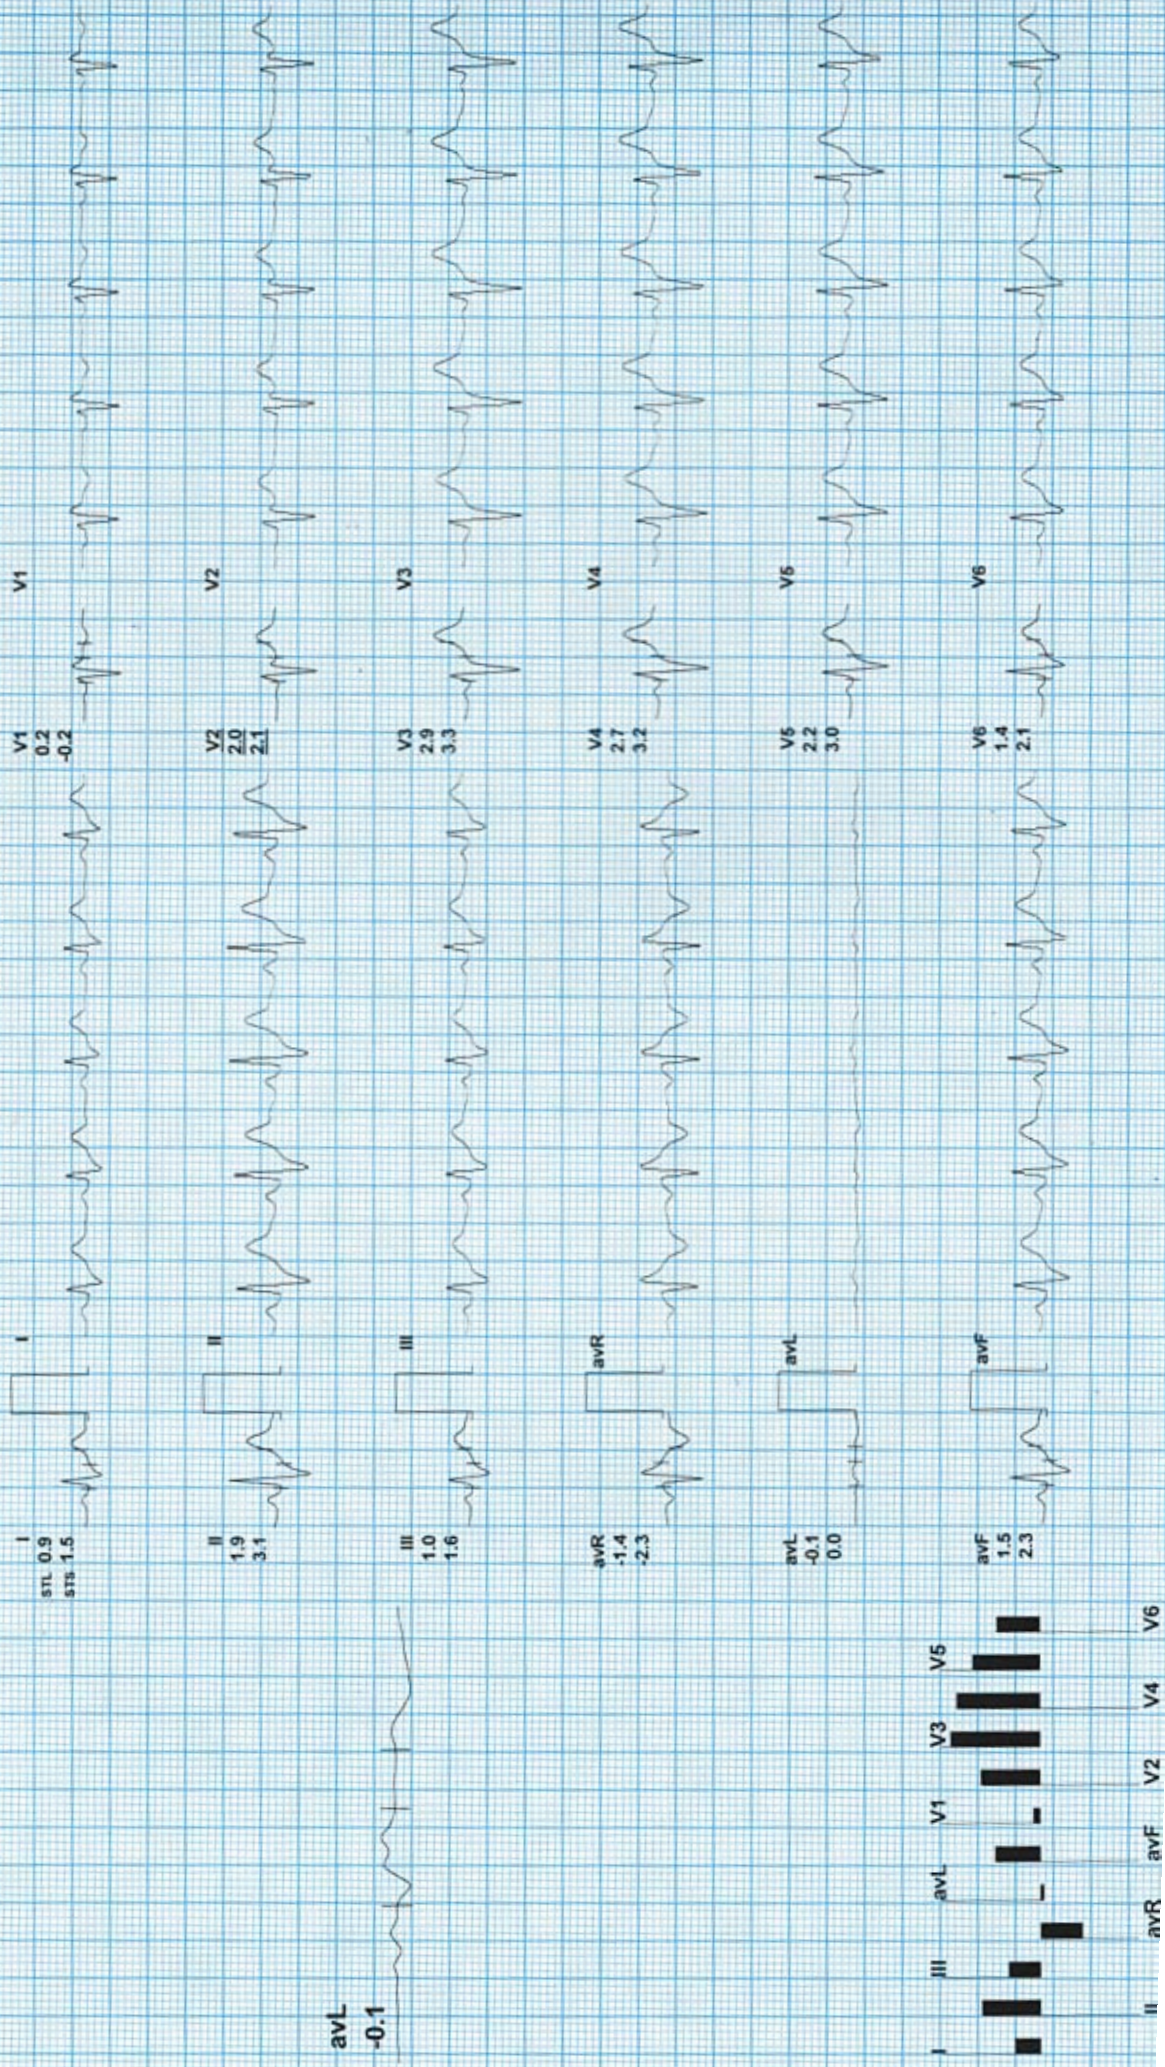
I
STL 0.9
STS 1.5

II
1.9
3.1

III
1.0
1.6

avR
-1.4
-2.3

avL
-0.1
0.0

avF
1.5
2.3

I

II

III

avR

avL

avF

V1
0.2
-0.2

V2
2.0
2.1

V3
2.9
3.3

V4
2.7
3.2

V5
2.2
3.0

V6
1.4
2.1

V1

V2

V3

V4

V5

V6

avL
-0.1

I
III
avL
V1
V3
V5
II
avR
avF
V2
V4
V6